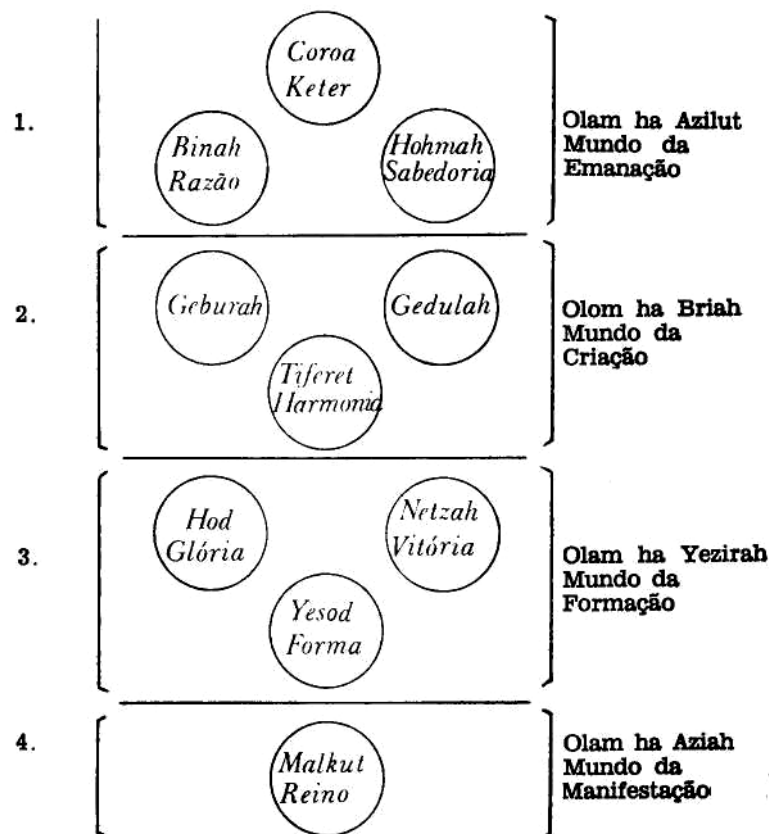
1.

Coroa
Keter

Binah
Razão

Hohmah
Sabedoria

Olam ha Azilut
Mundo da
Emanação

2.

Geburah

Gedulah

Tiferet
Harmonia

Olom ha Briah
Mundo da
Criação

3.

Hod
Glória

Netzah
Vitória

Yesod
Forma

Olam ha Yezirah
Mundo da
Formação

4.

Malkut
Reino

Olam ha Aziah
Mundo da
Manifestação